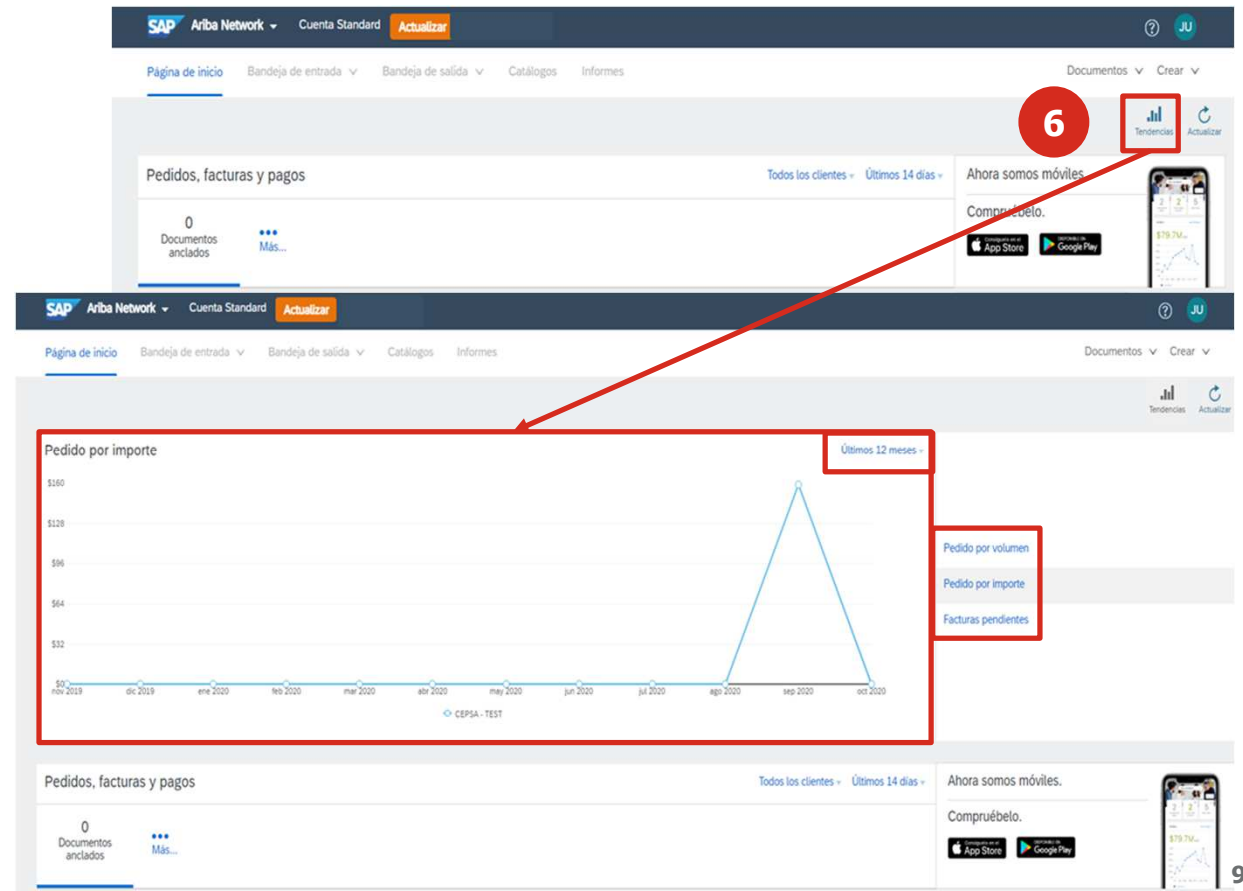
SAP Ariba Network Cuenta Standard Actualizar
? JU

Página de inicio Bandeja de entrada Bandeja de salida Catálogos Informes Documentos Crear

6

Tendencias Actualizar

Pedidos, facturas y pagos Todos los clientes Últimos 14 días

0 Documentos anclados

Más...

Ahora somos móviles.

Compruébelo.

App Store Google Play

SAP Ariba Network Cuenta Standard Actualizar
? JU

Página de inicio Bandeja de entrada Bandeja de salida Catálogos Informes Documentos Crear

Tendencias Actualizar

Pedido por importe Últimos 12 meses

$160
$128
$96
$64
$32
$0

nov 2019 dic 2019 ene 2020 feb 2020 mar 2020 abr 2020 may 2020 jun 2020 jul 2020 ago 2020 sep 2020 oct 2020

CEPSA - TEST

Pedido por volumen
Pedido por importe
Facturas pendientes

Pedidos, facturas y pagos Todos los clientes Últimos 14 días

0 Documentos anclados

Más...

Ahora somos móviles.

Compruébelo.

App Store Google Play

9